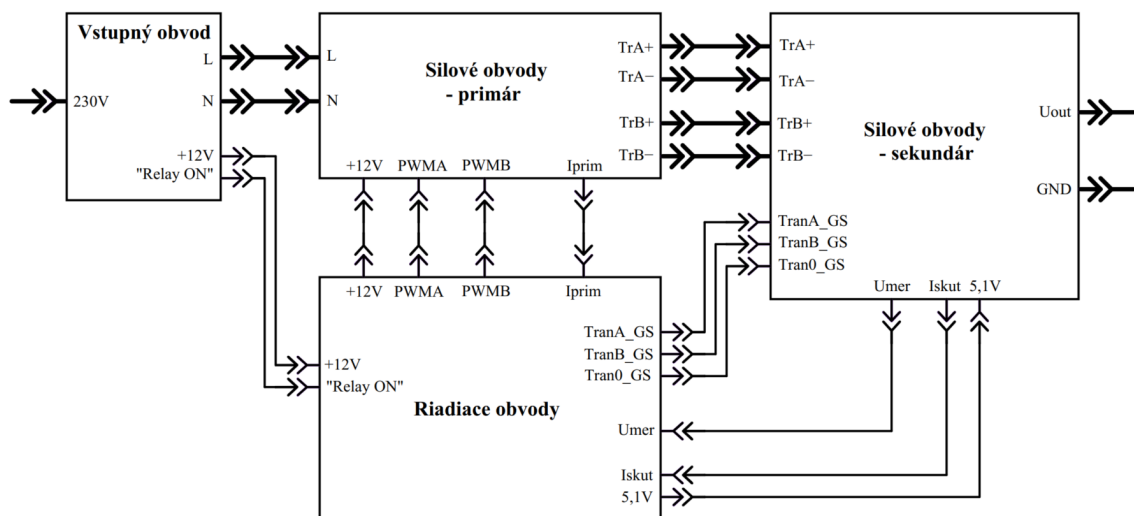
Vstupný obvod
230V
L
N
+12V
"Relay ON"

Silové obvody
- primár
L
N
TrA+
TrA−
TrB+
TrB−
+12V
PWMA
PWMB
Iprim

Silové obvody
- sekundár
TrA+
TrA−
TrB+
TrB−
Uout
GND
TranA_GS
TranB_GS
Tran0_GS
Umer
Iskut
5,1V

Riadiace obvody
+12V
PWMA
PWMB
Iprim
+12V
"Relay ON"
TranA_GS
TranB_GS
Tran0_GS
Umer
Iskut
5,1V